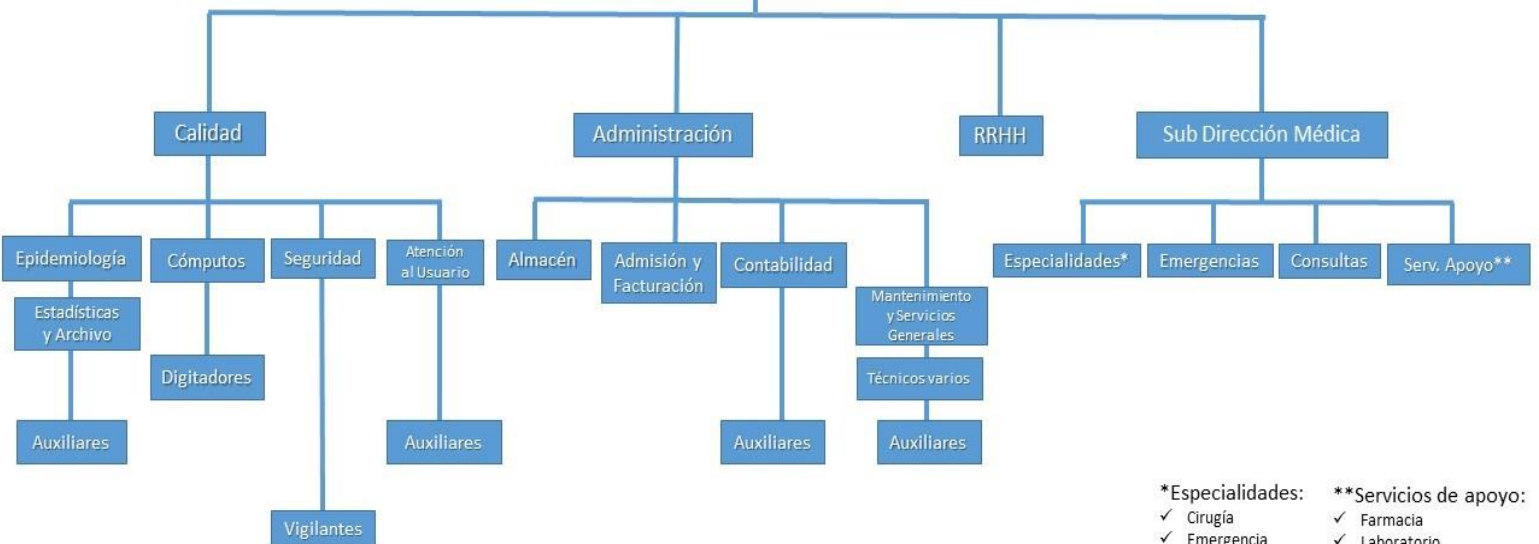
Calidad

Administración

RRHH

Sub Dirección Médica

Epidemiología

Estadísticas y Archivo

Auxiliares

Cómputos

Digitadores

Seguridad

Vigilantes

Atención al Usuario

Auxiliares

Almacén

Admisión y Facturación

Contabilidad

Auxiliares

Mantenimiento y Servicios Generales

Técnicos varios

Auxiliares

Especialidades*

Emergencias

Consultas

Serv. Apoyo**

*Especialidades:
✓ Cirugía
✓ Emergencia

**Servicios de apoyo:
✓ Farmacia
✓ Laboratorio